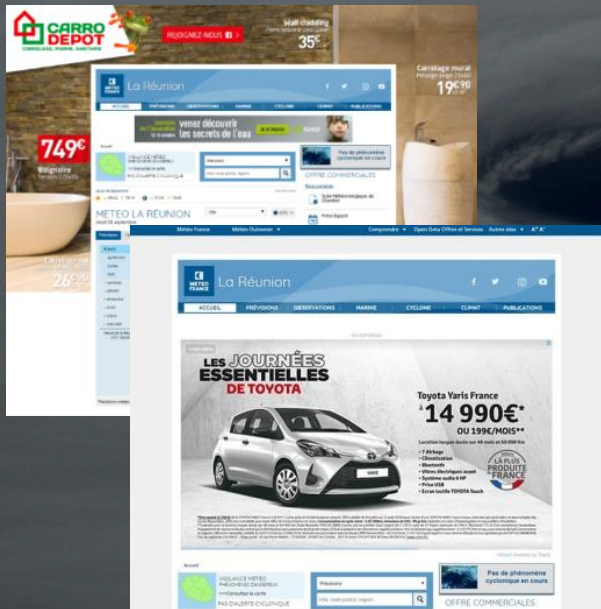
CARRO DEPOT
CARRELAGE . PIERRE . SANITAIRE

REJOIGNEZ-NOUS

Wall cladding
35€

Carrelage mural
19€90

749€
Baignoire

26€

METEO FRANCE La Réunion

ACCUEIL PRÉVISIONS OBSERVATIONS MARINE CYCLONE CLIMAT PUBLICATIONS

venez découvrir les secrets de l'eau

VIGILANCE MÉTÉO
Consultez la carte
PAS D'ALERTE CYCLONIQUE

Pas de phénomène cyclonique en cours

OFFRE COMMERCIALES

METEO LA RÉUNION

Météo France Météo Outremer Comprendre Open Data Offres et Services Autres sites A⁺ A⁻

METEO FRANCE La Réunion

ACCUEIL PRÉVISIONS OBSERVATIONS MARINE CYCLONE CLIMAT PUBLICATIONS

LES JOURNÉES ESSENTIELLES DE TOYOTA

Toyota Yaris France
À 14 990€*
OU 199€/MOIS**

• 7 Airbag
• Climatisation
• Bluetooth
• Vitres électriques avant
• Système audio 6 HP
• Prise USB
• Ecran tactile TOYOTA Touch

LA PLUS PRODUITE EN FRANCE

YARIS

Accueil

VIGILANCE MÉTÉO PHÉNOMÈNES DANGEREUX
Consultez la carte
PAS D'ALERTE CYCLONIQUE

Prévisions

Pas de phénomène cyclonique en cours

OFFRE COMMERCIALES